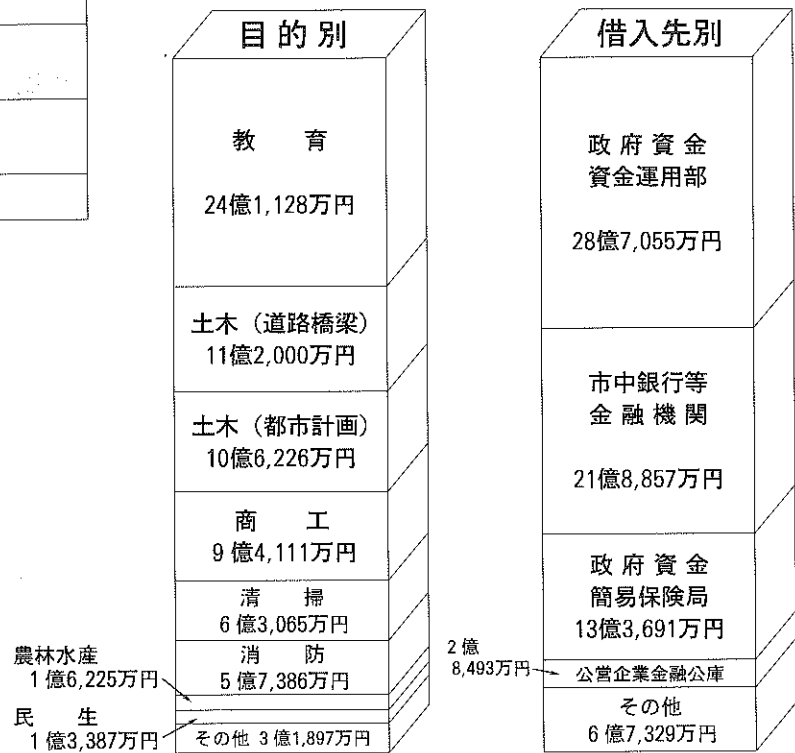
目的別

教 育
24億1,128万円

土木（道路橋梁）
11億2,000万円

土木（都市計画）
10億6,226万円

商 工
9億4,111万円

清 掃
6億3,065万円

消 防
5億7,386万円

農林水産
1億6,225万円

民 生
1億3,387万円

その他 3億1,897万円

借入先別

政府資金
資金運用部
28億7,055万円

市中銀行等
金融機関
21億8,857万円

政府資金
簡易保険局
13億3,691万円

2億
8,493万円

公営企業金融公庫

その他
6億7,329万円